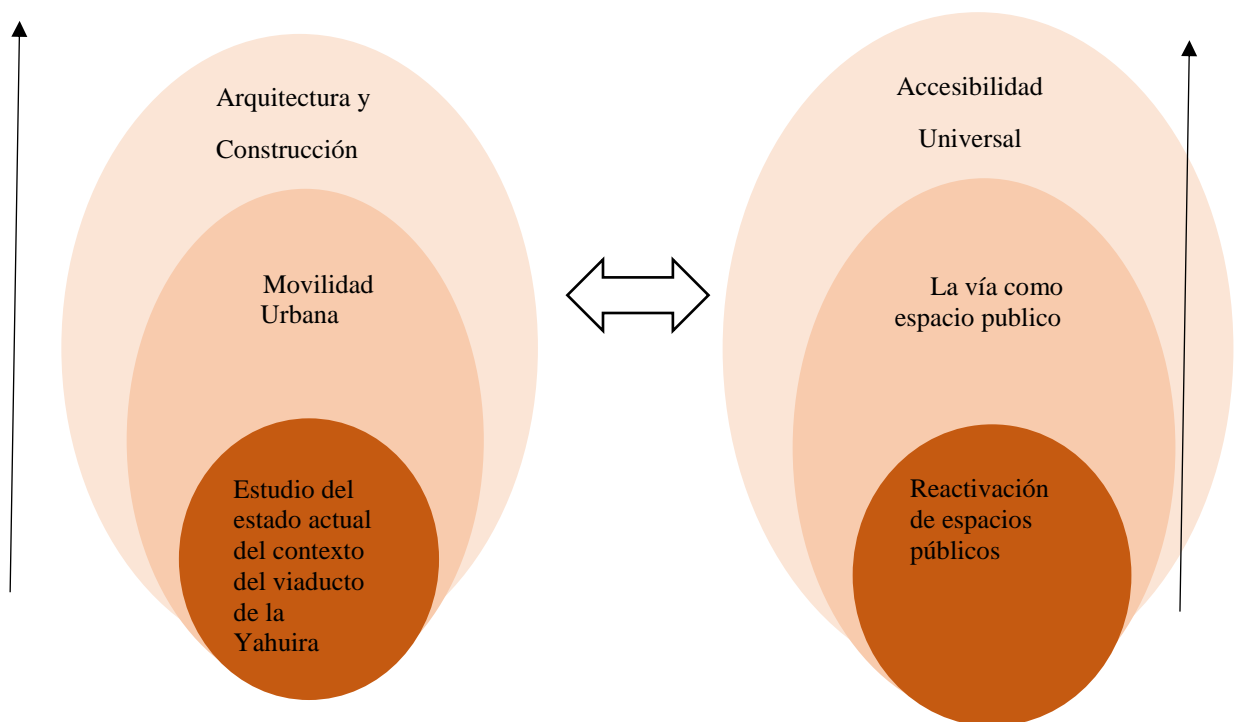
Arquitectura y Construcción

Movilidad Urbana

Estudio del estado actual del contexto del viaducto de la Yahuira

Accesibilidad Universal

La vía como espacio publico

Reactivación de espacios públicos